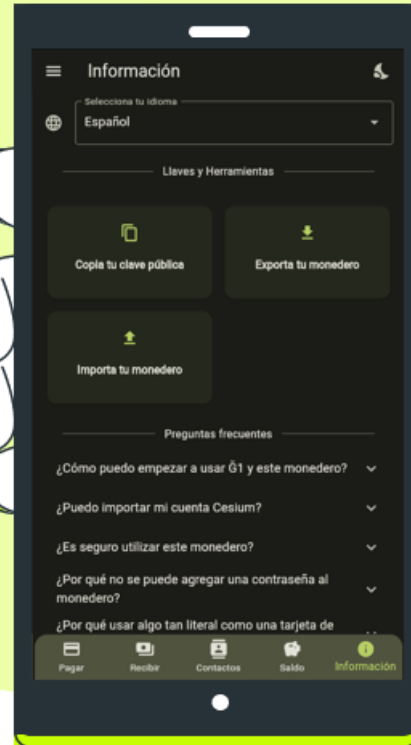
Información

Selecciona tu idioma
Español

Llaves y Herramientas

Copia tu clave pública

Exporta tu monedero

Importa tu monedero

Preguntas frecuentes

¿Cómo puedo empezar a usar Ğ1 y este monedero?

¿Puedo importar mi cuenta Cesium?

¿Es seguro utilizar este monedero?

¿Por qué no se puede agregar una contraseña al monedero?

¿Por qué usar algo tan literal como una tarjeta de

Pagar
Recibir
Contactos
Saldo
Información